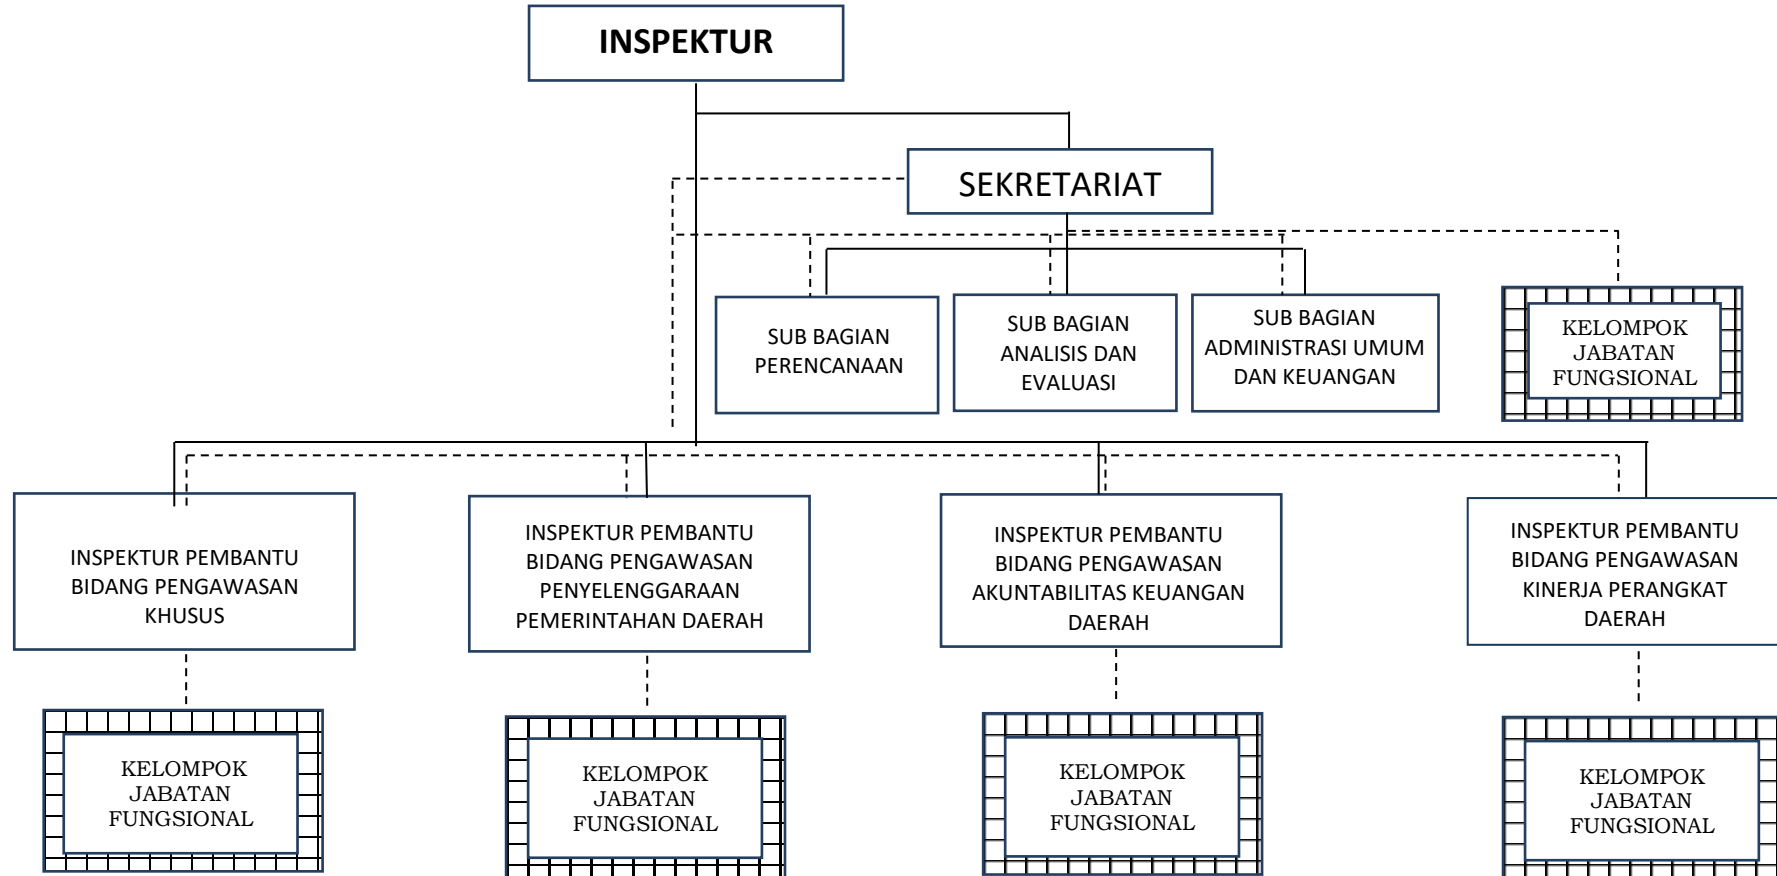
INSPEKTUR

SEKRETARIAT

SUB BAGIAN PERENCANAAN

SUB BAGIAN ANALISIS DAN EVALUASI

SUB BAGIAN ADMINISTRASI UMUM DAN KEUANGAN

KELOMPOK JABATAN FUNGSIONAL

INSPEKTUR PEMBANTU BIDANG PENGAWASAN KHUSUS

INSPEKTUR PEMBANTU BIDANG PENGAWASAN PENYELENGGARAAN PEMERINTAHAN DAERAH

INSPEKTUR PEMBANTU BIDANG PENGAWASAN AKUNTABILITAS KEUANGAN DAERAH

INSPEKTUR PEMBANTU BIDANG PENGAWASAN KINERJA PERANGKAT DAERAH

KELOMPOK JABATAN FUNGSIONAL

KELOMPOK JABATAN FUNGSIONAL

KELOMPOK JABATAN FUNGSIONAL

KELOMPOK JABATAN FUNGSIONAL